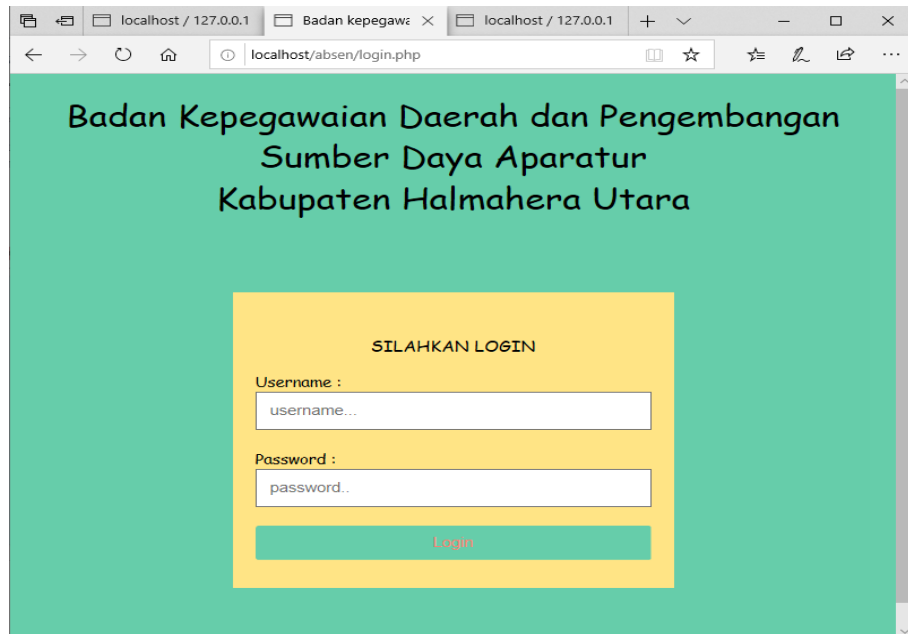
localhost / 127.0.0.1 | Badan kepegawa | localhost / 127.0.0.1

localhost/absen/login.php

Badan Kepegawaian Daerah dan Pengembangan Sumber Daya Aparatur
Kabupaten Halmahera Utara

SILAHKAN LOGIN

Username :

username...

Password :

password..

Login